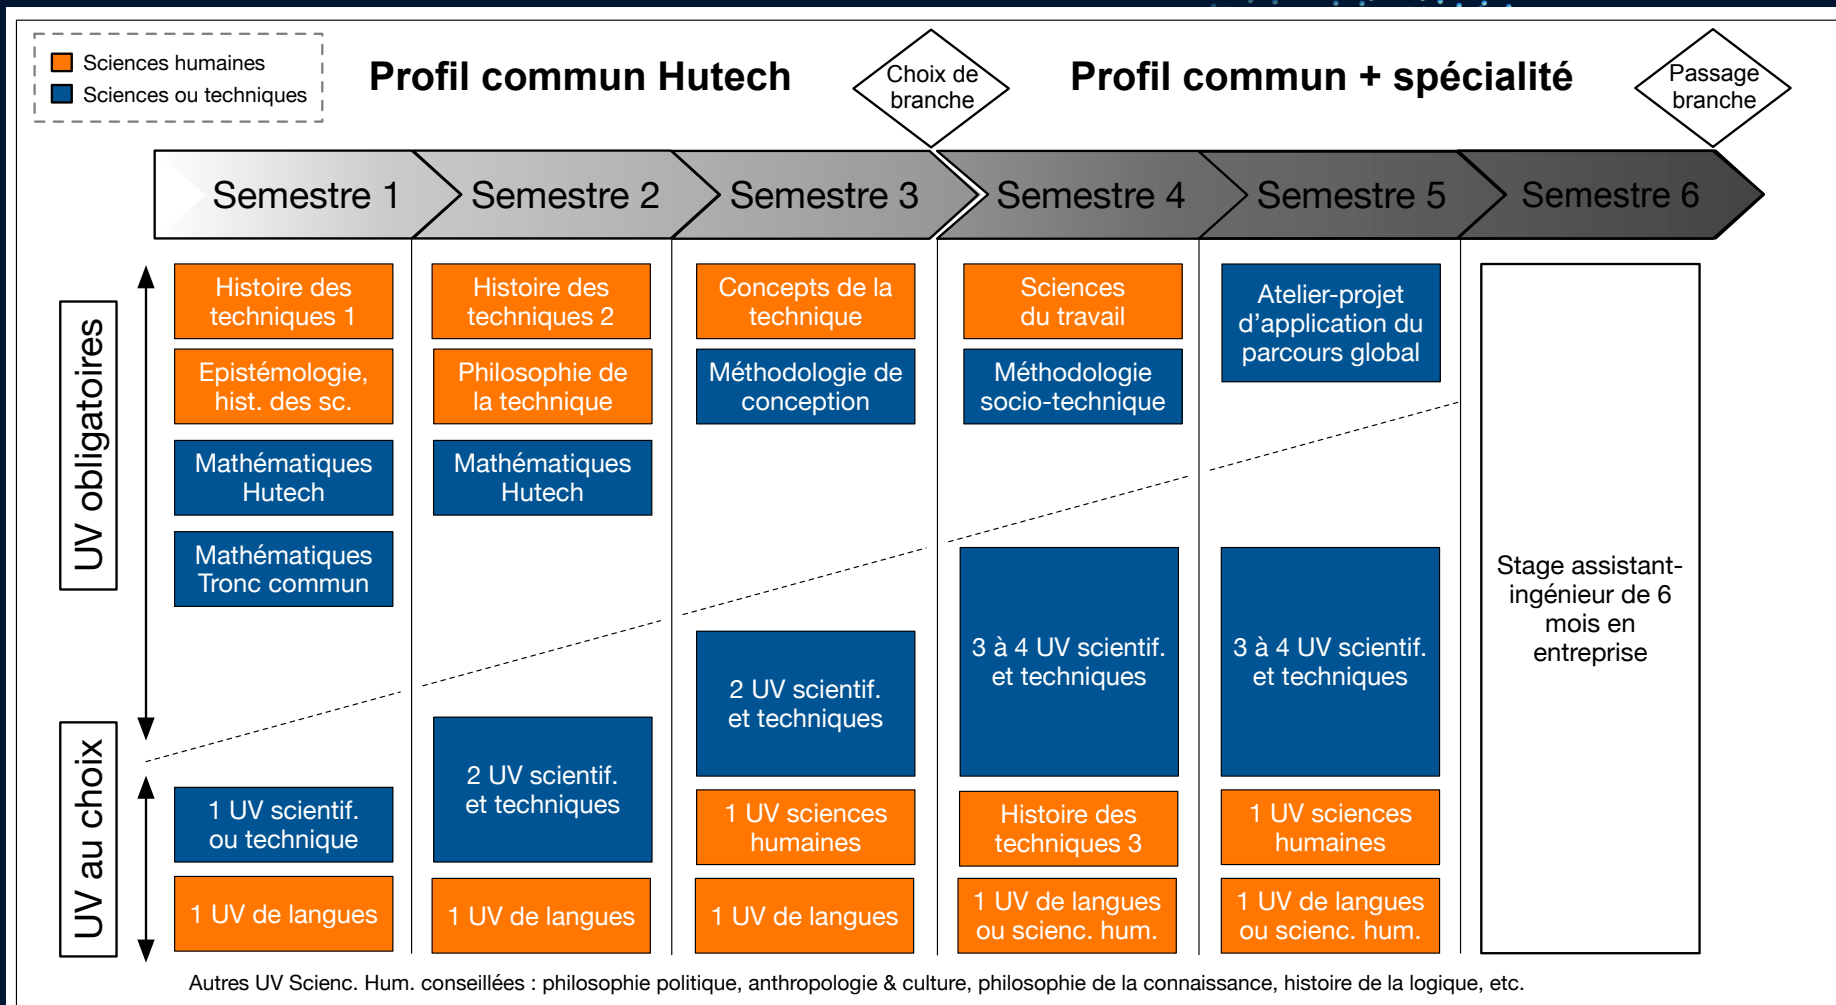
Sciences humaines
Sciences ou techniques

Profil commun Hutech

Choix de branche

Profil commun + spécialité

Passage branche

Semestre 1
Semestre 2
Semestre 3
Semestre 4
Semestre 5
Semestre 6

UV obligatoires

UV au choix

Histoire des techniques 1
Epistémologie, hist. des sc.
Mathématiques Hutech
Mathématiques Tronc commun
1 UV scientif. ou technique
1 UV de langues

Histoire des techniques 2
Philosophie de la technique
Mathématiques Hutech
2 UV scientif. et techniques
1 UV de langues

Concepts de la technique
Méthodologie de conception
2 UV scientif. et techniques
1 UV sciences humaines
1 UV de langues

Sciences du travail
Méthodologie socio-technique
3 à 4 UV scientif. et techniques
Histoire des techniques 3
1 UV de langues ou scienc. hum.

Atelier-projet d'application du parcours global
3 à 4 UV scientif. et techniques
1 UV sciences humaines
1 UV de langues ou scienc. hum.

Stage assistant-ingénieur de 6 mois en entreprise

Autres UV Scienc. Hum. conseillées : philosophie politique, anthropologie & culture, philosophie de la connaissance, histoire de la logique, etc.